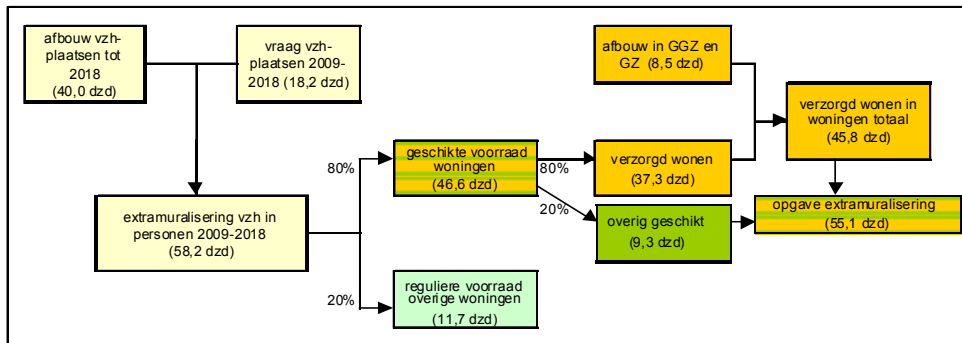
afbouw vzh-plaatsen tot 2018
(40,0 dzd)

vraag vzh-plaatsen 2009-2018 (18,2 dzd)

extramuralisering vzh in personen 2009-2018
(58,2 dzd)

80%

20%

geschikte voorraad woningen
(46,6 dzd)

reguliere voorraad overige woningen
(11,7 dzd)

80%

20%

afbouw in GGZ en GZ (8,5 dzd)

verzorgd wonen
(37,3 dzd)

overig geschikt
(9,3 dzd)

verzorgd wonen in woningen totaal
(45,8 dzd)

opgave extramuralisering
(55,1 dzd)